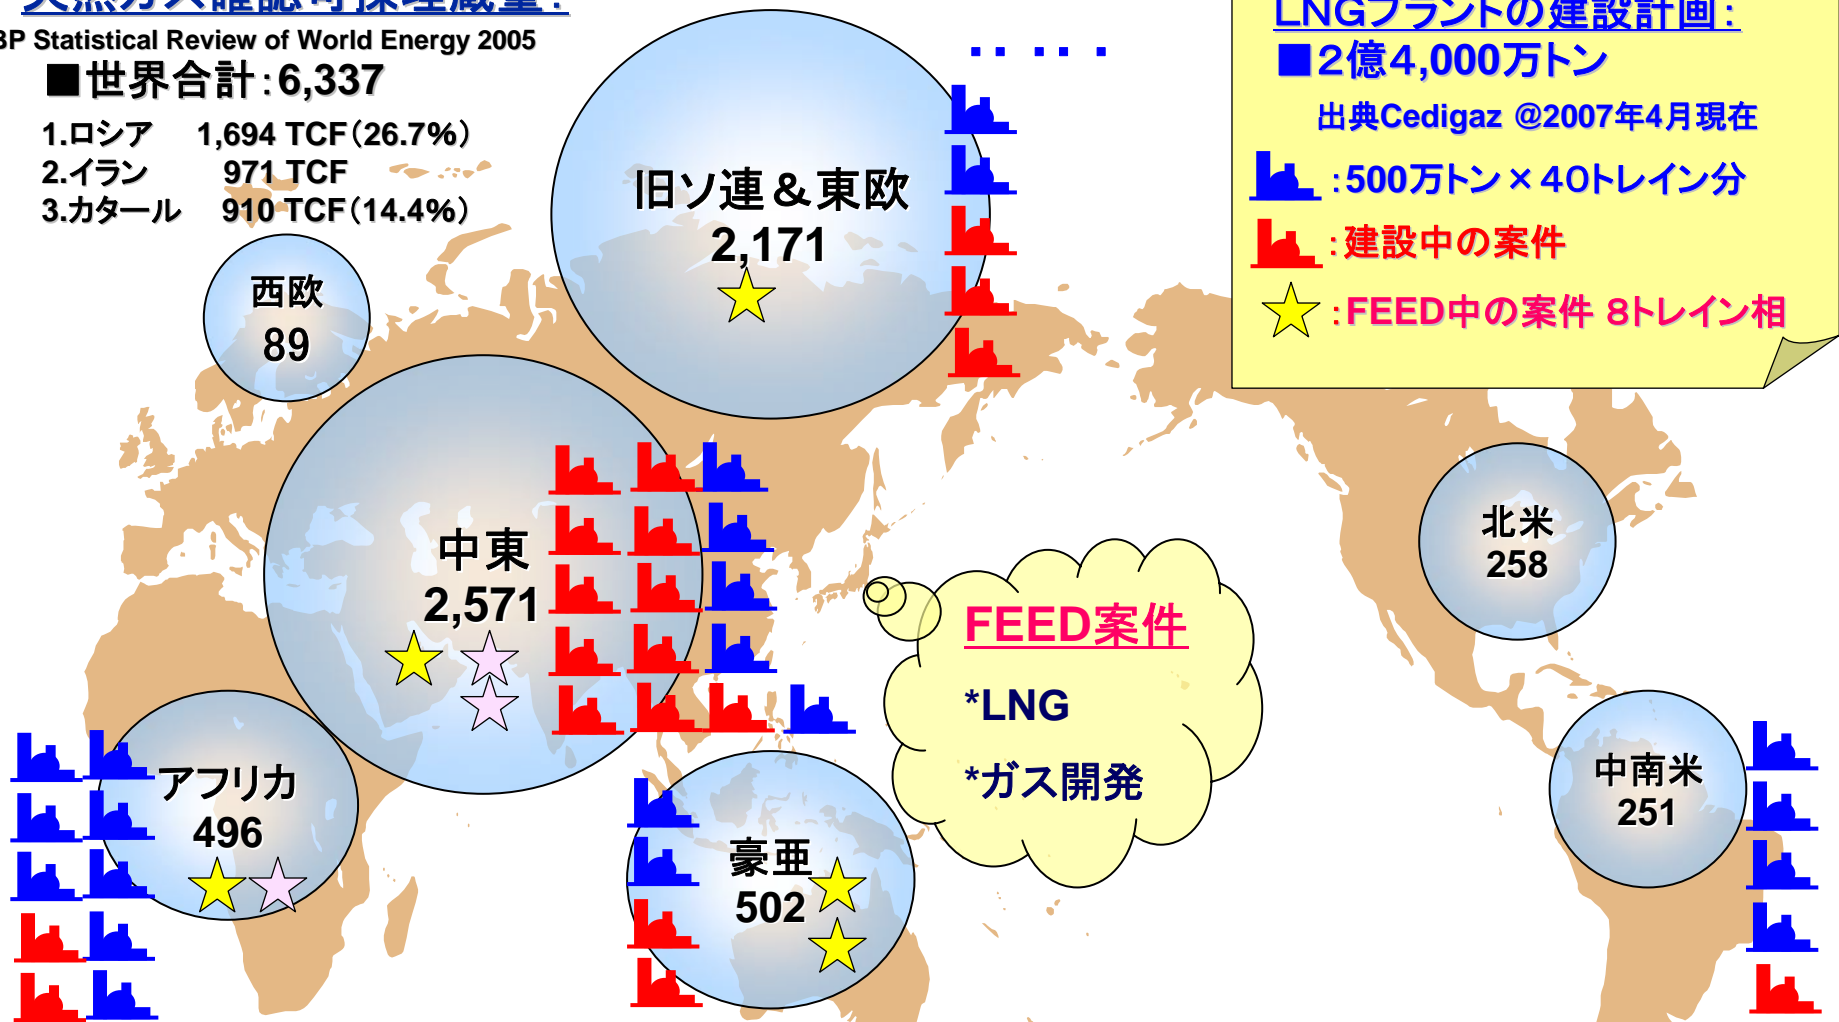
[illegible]

BP Statistical Review of World Energy 2005

■世界合計:6,337

1.ロシア 1,694 TCF(26.7%)
2.イラン 971 TCF
3.カタール 910 TCF(14.4%)

西欧
89

旧ソ連&東欧
2,171

・・ ・・ ・

LNGプラントの建設計画:
■2億4,000万トン

出典Cedigaz @2007年4月現在

:500万トン×40トレイン分

:建設中の案件

:FEED中の案件 8トレイン相

中東
2,571

北米
258

FEED案件

*LNG

*ガス開発

アフリカ
496

豪亜
502

中南米
251